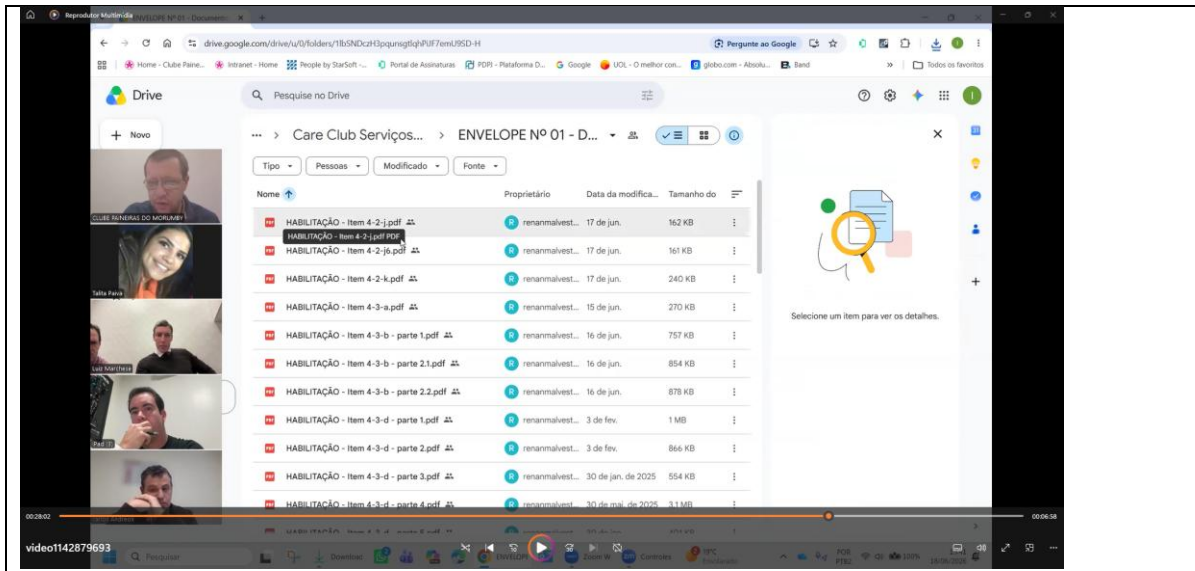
Reprodutor Multimídia ENVELOPE Nº 01 - Document

drive.google.com/drive/u/0/folders/1lbSNDczH3pqunsgtlqhPiJF7emU9SD-H

Pergunte ao Google

Home - Clube Paine... Intranet - Home People by StarSoft -... Portal de Assinaturas PDPI - Plataforma D... Google UOL - O melhor con... globo.com - Absolu... Band

Todos os favoritos

Drive

Pesquise no Drive

+ Novo

... > Care Club Serviços... > ENVELOPE Nº 01 - D...

Tipo Pessoas Modificado Fonte

CLUBE PAINEIRAS DO MORUMBY

Talita Paiva

Luiz Marchese

Paol

| Nome ↑ | Proprietário | Data da modifica... | Tamanho do |
|---|---|---|---|
| HABILITAÇÃO - Item 4-2-j.pdf | renanmalvest... | 17 de jun. | 162 KB |
| HABILITAÇÃO - Item 4-2-j6.pdf | renanmalvest... | 17 de jun. | 161 KB |
| HABILITAÇÃO - Item 4-2-k.pdf | renanmalvest... | 17 de jun. | 240 KB |
| HABILITAÇÃO - Item 4-3-a.pdf | renanmalvest... | 15 de jun. | 270 KB |
| HABILITAÇÃO - Item 4-3-b - parte 1.pdf | renanmalvest... | 16 de jun. | 757 KB |
| HABILITAÇÃO - Item 4-3-b - parte 2.1.pdf | renanmalvest... | 16 de jun. | 854 KB |
| HABILITAÇÃO - Item 4-3-b - parte 2.2.pdf | renanmalvest... | 16 de jun. | 878 KB |
| HABILITAÇÃO - Item 4-3-d - parte 1.pdf | renanmalvest... | 3 de fev. | 1 MB |
| HABILITAÇÃO - Item 4-3-d - parte 2.pdf | renanmalvest... | 3 de fev. | 866 KB |
| HABILITAÇÃO - Item 4-3-d - parte 3.pdf | renanmalvest... | 30 de jan. de 2025 | 554 KB |
| HABILITAÇÃO - Item 4-3-d - parte 4.pdf | renanmalvest... | 30 de mai. de 2025 | 3,1 MB |

HABILITAÇÃO - Item 4-2-j.pdf PDF

Selecione um item para ver os detalhes.

00:28:02

00:06:58

video1142879693

Pesquisar

Controles

19°C

POR PTB2

100%